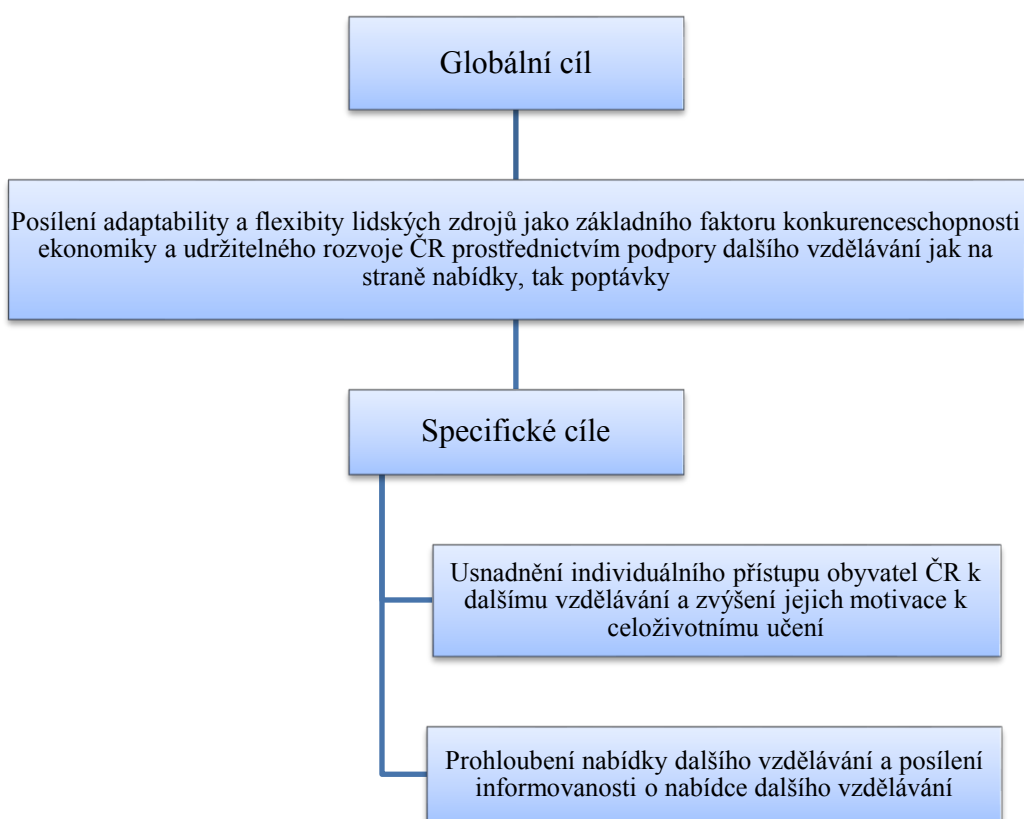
Globální cíl

Posílení adaptability a flexibity lidských zdrojů jako základního faktoru konkurenceschopnosti ekonomiky a udržitelného rozvoje ČR prostřednictvím podpory dalšího vzdělávání jak na straně nabídky, tak poptávky

Specifické cíle

Usnadnění individuálního přístupu obyvatel ČR k dalšímu vzdělávání a zvýšení jejich motivace k celoživotnímu učení

Prohloubení nabídky dalšího vzdělávání a posílení informovanosti o nabídce dalšího vzdělávání